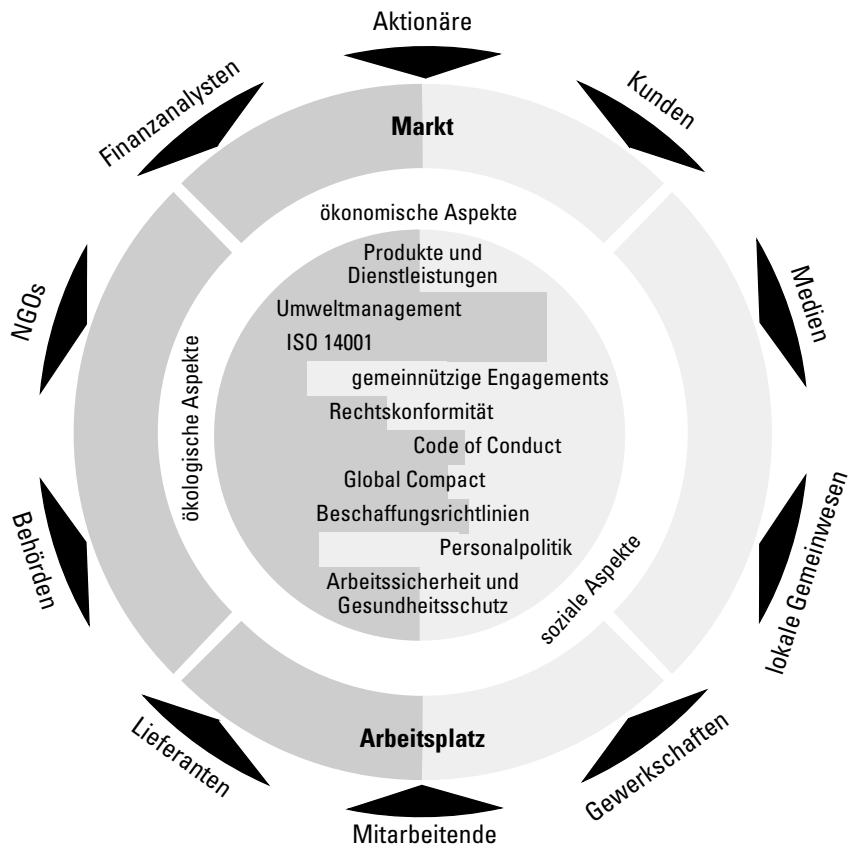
Aktionäre

Kunden

Medien

lokale Gemeinwesen

Gewerkschaften

Mitarbeitende

Lieferanten

Behörden

NGOs

Finanzanalysten

Markt

ökonomische Aspekte

Produkte und Dienstleistungen

Umweltmanagement

ISO 14001

gemeinnützige Engagements

Rechtskonformität

Code of Conduct

Global Compact

Beschaffungsrichtlinien

Personalpolitik

Arbeitssicherheit und Gesundheitsschutz

ökologische Aspekte

soziale Aspekte

Arbeitsplatz